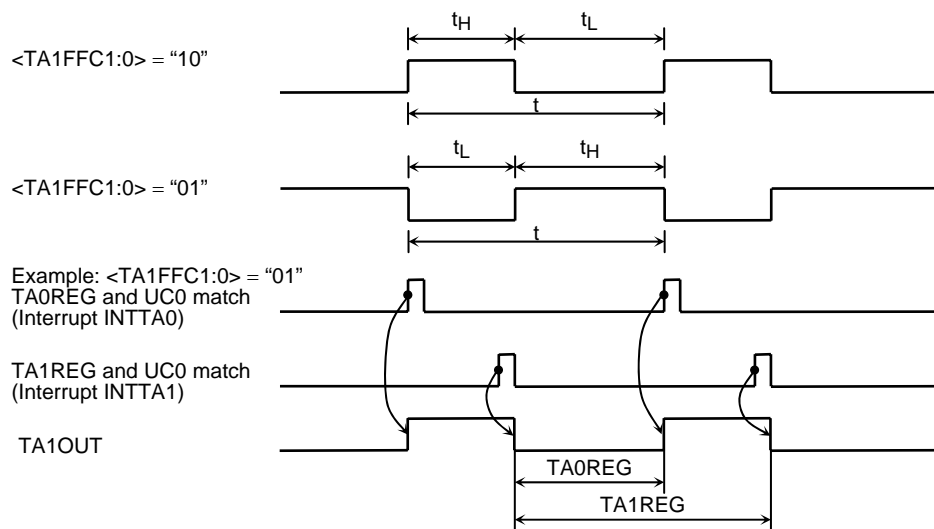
$t_H$ $t_L$

<TA1FFC1:0> = "10"

$t$

$t_L$ $t_H$

<TA1FFC1:0> = "01"

$t$

Example: <TA1FFC1:0> = "01"
TA0REG and UC0 match
(Interrupt INTTA0)

TA1REG and UC0 match
(Interrupt INTTA1)

TA1OUT

TA0REG

TA1REG